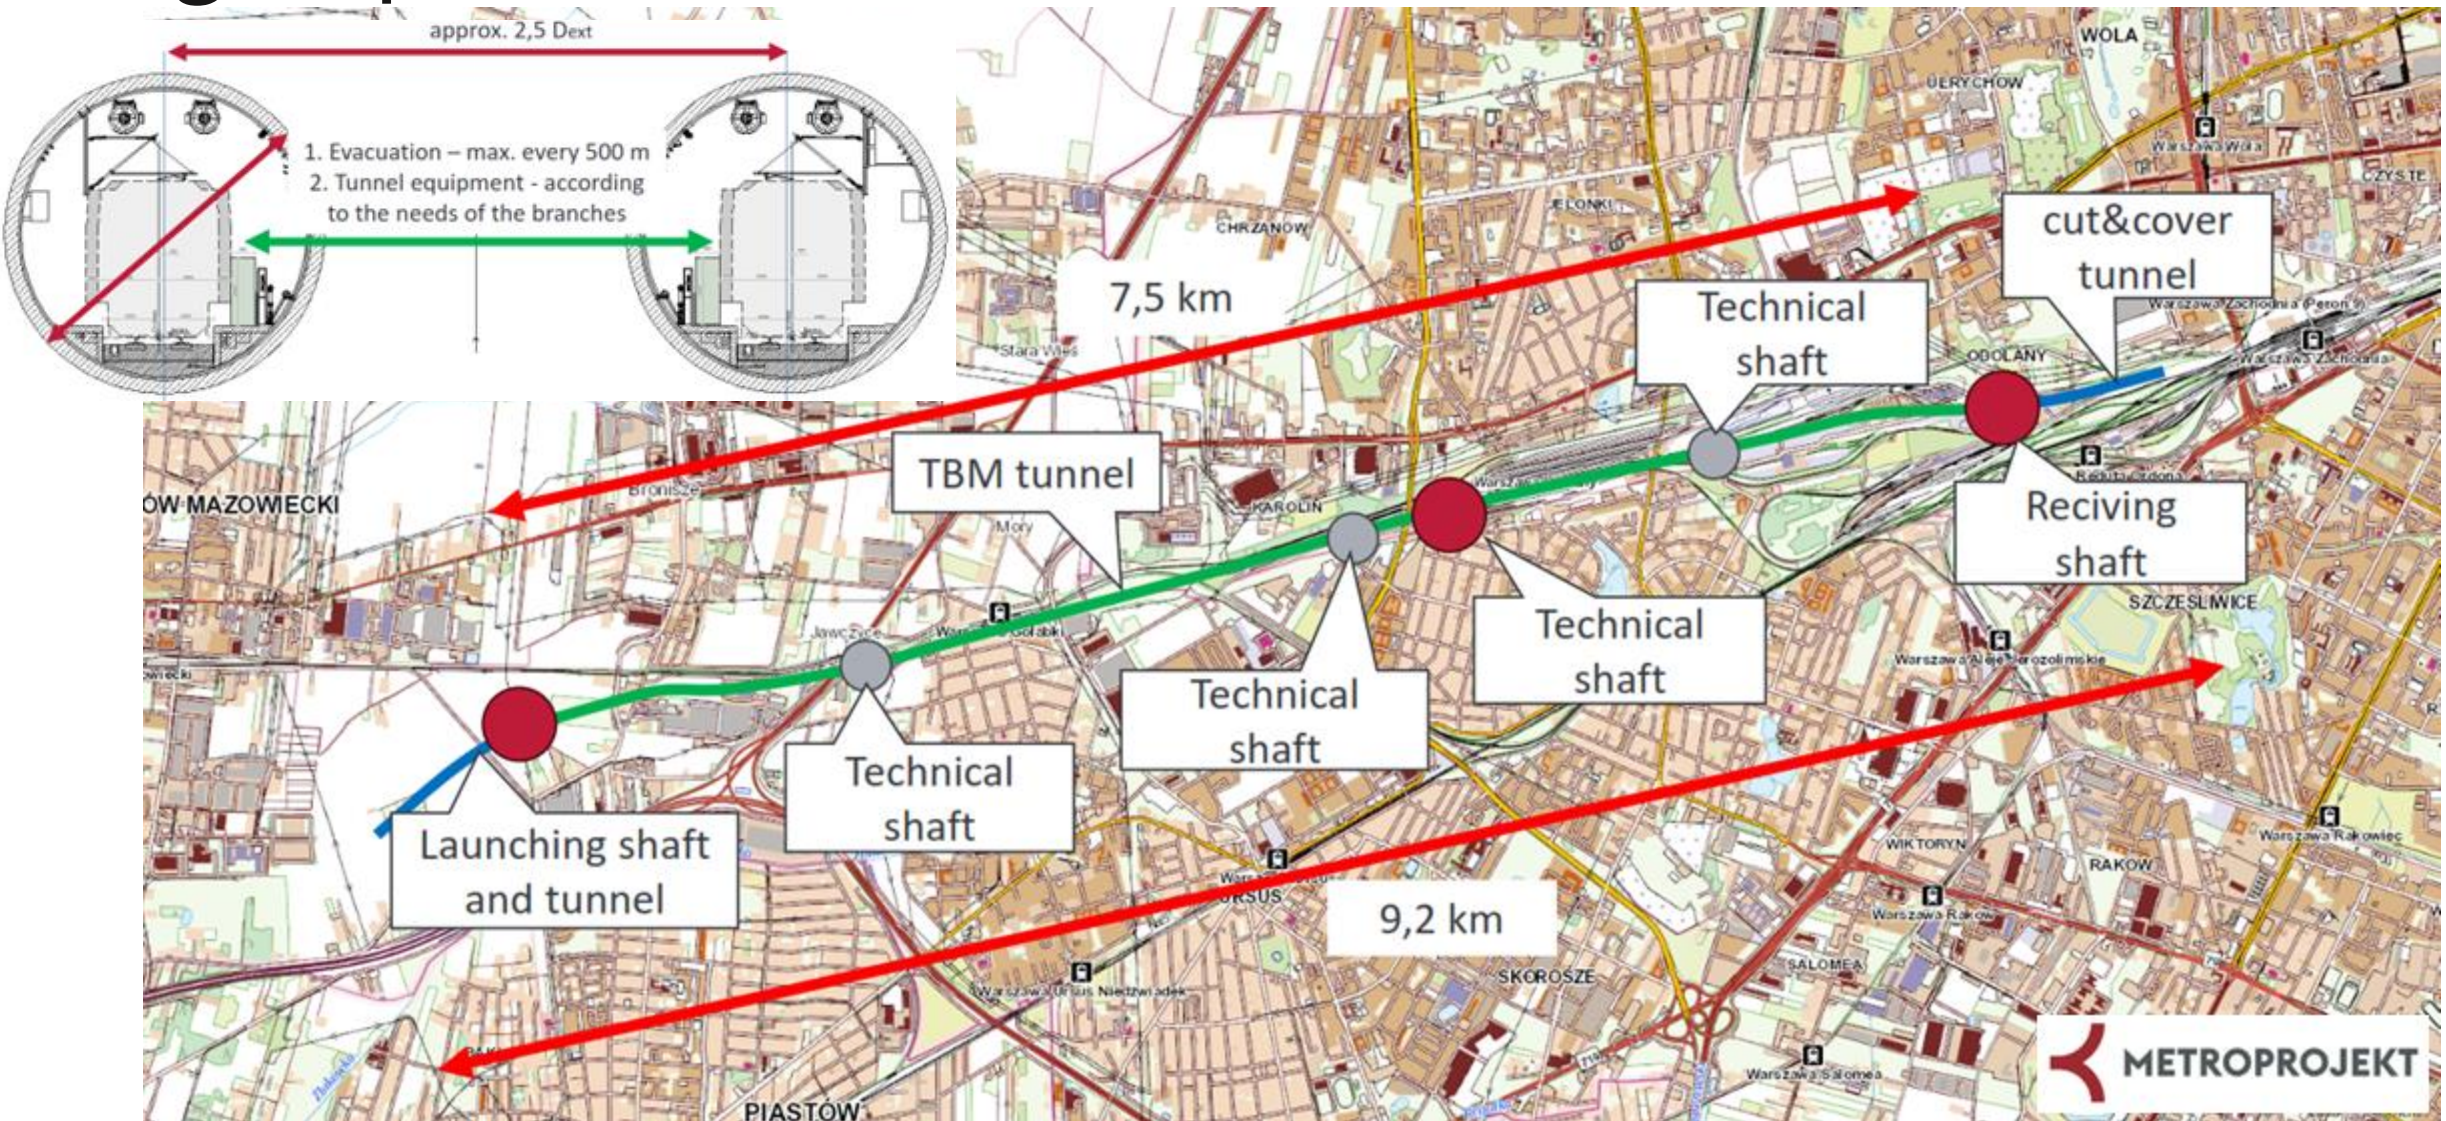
approx. 2,5 Dext

1. Evacuation – max. every 500 m
2. Tunnel equipment - according to the needs of the branches

WOLA
ULRYCHÓW
Warszawa Wola
CZYSTE
JELONKI
CHRZANÓW
cut&cover tunnel
7,5 km
Technical shaft
Warszawa Zachodnia (Peron 9)
Warszawa Zachodnia
ODOLANY
Stara Wieś
Bronisze
TBM tunnel
ÓW MAZOWIECKI
KAROLIN
Mory
Reciving shaft
Technical shaft
SZCZĘŚLIWICE
Warszawa Aleje Jerozolimskie
Jawczyce
Warszawa Gołąbki
Technical shaft
Technical shaft
Launching shaft and tunnel
URSUS
9,2 km
WIKTORYN
RAKÓW
Warszawa Rakowiec
Warszawa Raków
SALOMEA
SKOROSZE
Warszawa Ursus Niedźwiadek
Warszawa Salomea
PIASTÓW
METROPROJEKT